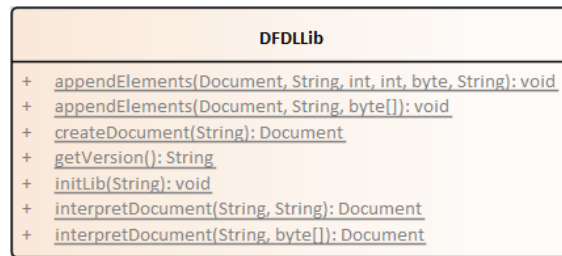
DFDLLib

+ appendElements(Document, String, int, int, byte, String): void
+ appendElements(Document, String, byte[]): void
+ createDocument(String): Document
+ getVersion(): String
+ initLib(String): void
+ interpretDocument(String, String): Document
+ interpretDocument(String, byte[]): Document